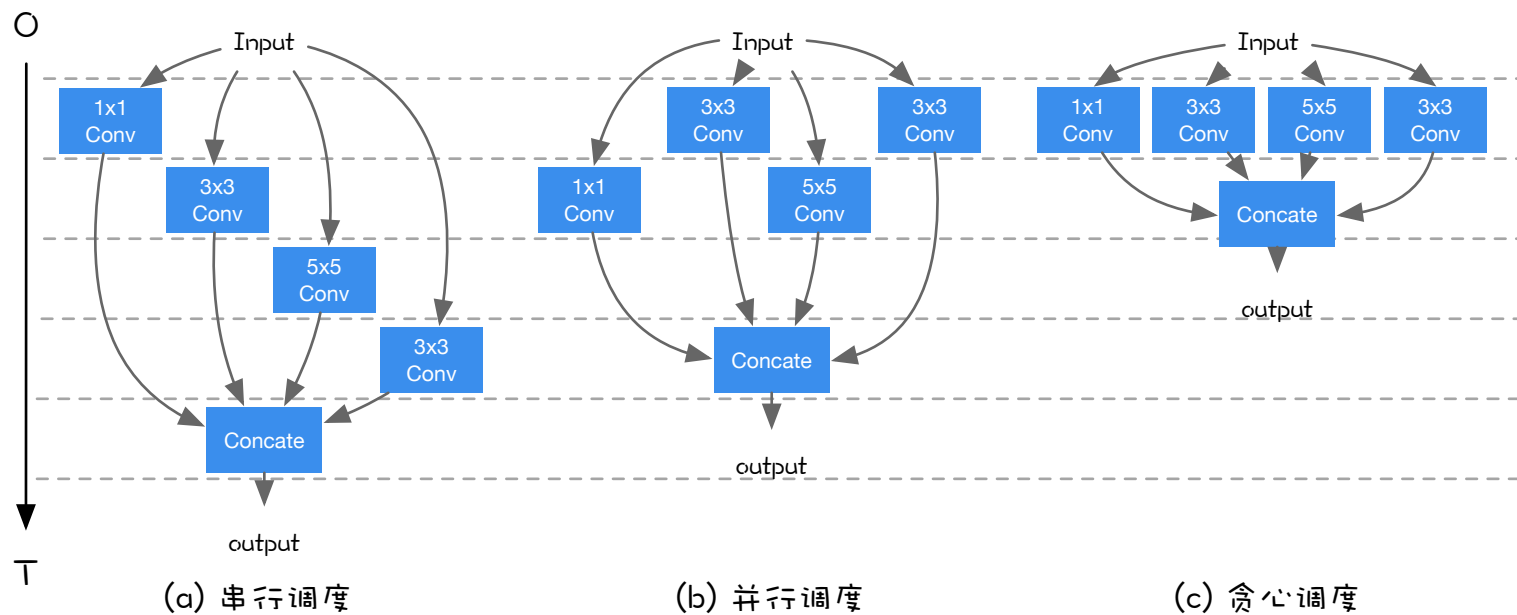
O

Input

1x1 Conv

3x3 Conv

5x5 Conv

3x3 Conv

Concate

output

T

(a) 串行调度

Input

3x3 Conv

3x3 Conv

1x1 Conv

5x5 Conv

Concate

output

(b) 并行调度

Input

1x1 Conv

3x3 Conv

5x5 Conv

3x3 Conv

Concate

output

(c) 贪心调度